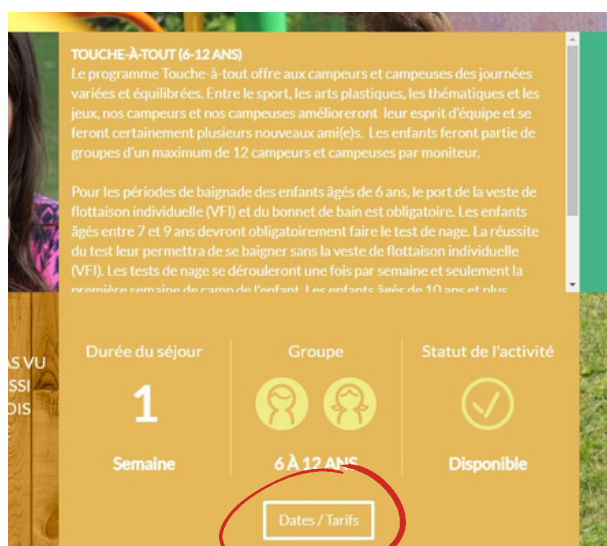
TOUCHE-À-TOUT (6-12 ANS)
Le programme Touche-à-tout offre aux campeurs et campeuses des journées variées et équilibrées. Entre le sport, les arts plastiques, les thématiques et les jeux, nos campeurs et nos campeuses amélioreront leur esprit d'équipe et se feront certainement plusieurs nouveaux ami(e)s. Les enfants feront partie de groupes d'un maximum de 12 campeurs et campeuses par moniteur.

Pour les périodes de baignade des enfants âgés de 6 ans, le port de la veste de flottaison individuelle (VFI) et du bonnet de bain est obligatoire. Les enfants âgés entre 7 et 9 ans devront obligatoirement faire le test de nage. La réussite du test leur permettra de se baigner sans la veste de flottaison individuelle (VFI). Les tests de nage se dérouleront une fois par semaine et seulement la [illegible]

AS VU
SSI
OIS

Durée du séjour
1
Semaine

Groupe
6 À 12 ANS

Statut de l'activité
Disponible

Dates / Tarifs